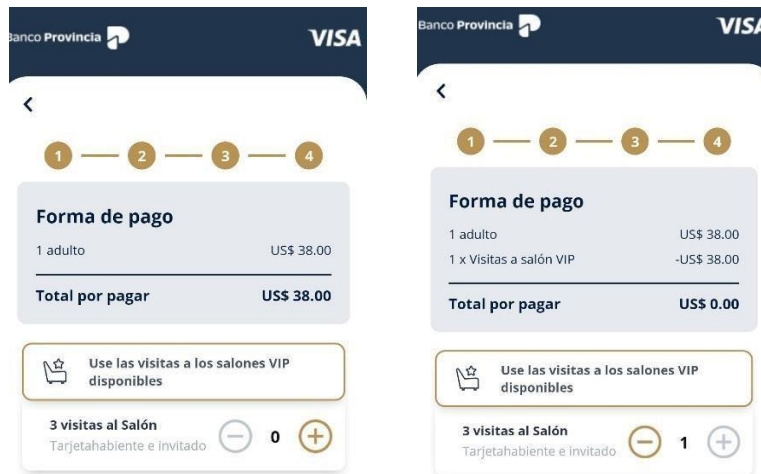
anco Provincia

VISA

<

1 2 3 4

Forma de pago

1 adulto US$ 38.00

Total por pagar US$ 38.00

Use las visitas a los salones VIP disponibles

3 visitas al Salón
Tarjetahabiente e invitado

0

Banco Provincia

VISA

<

1 2 3 4

Forma de pago

1 adulto US$ 38.00

1 x Visitas a salón VIP -US$ 38.00

Total por pagar US$ 0.00

Use las visitas a los salones VIP disponibles

3 visitas al Salón
Tarjetahabiente e invitado

1